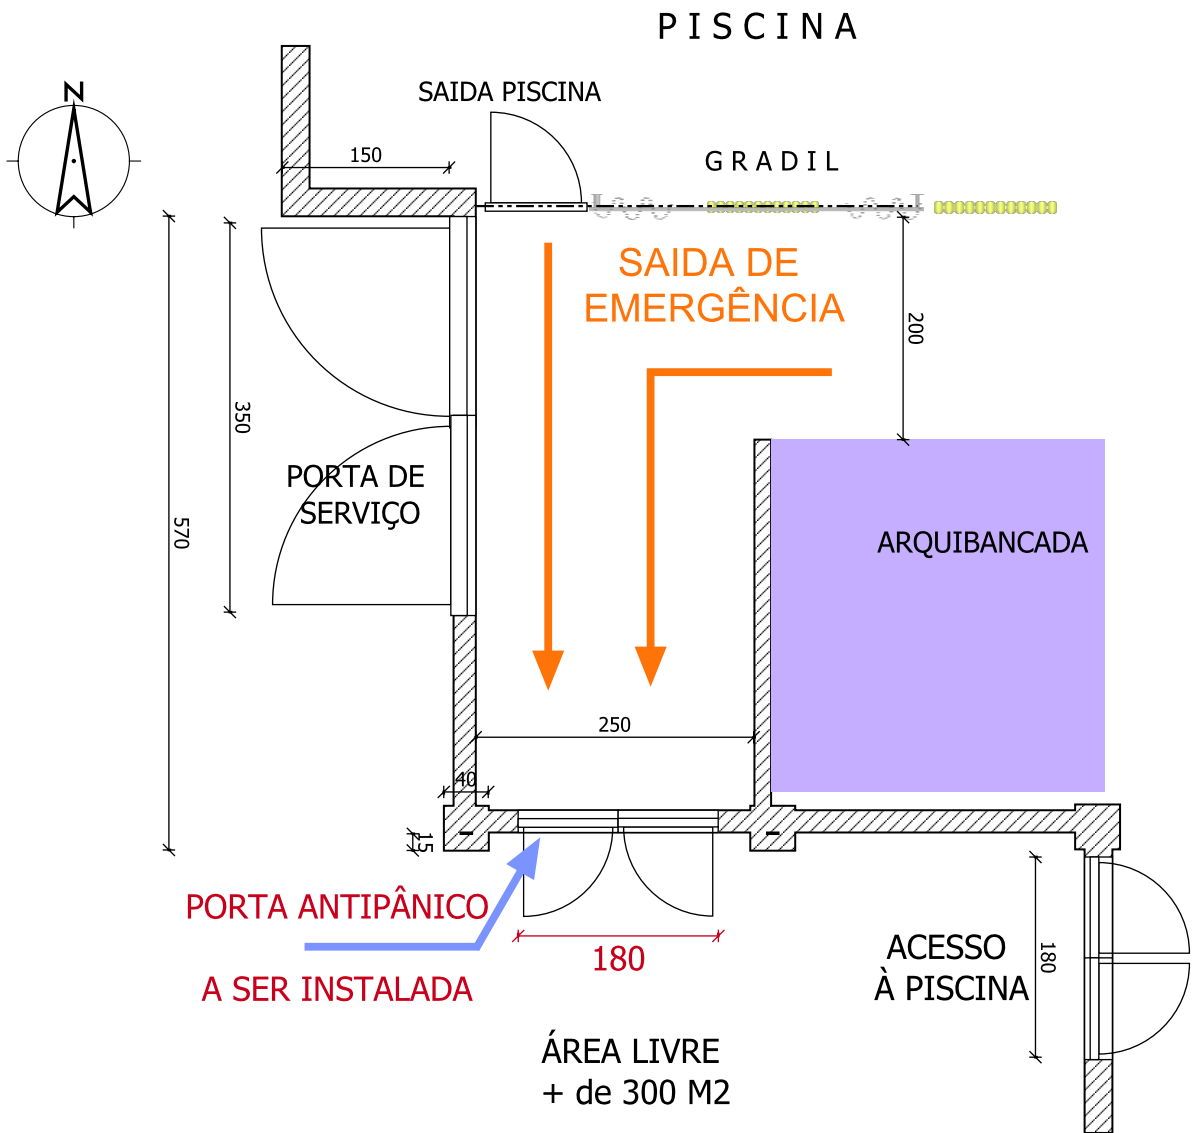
PISCINA

N

SAIDA PISCINA

150

GRADIL

SAIDA DE EMERGÊNCIA

200

350

570

PORTA DE SERVIÇO

ARQUIBANCADA

250

40

15

PORTA ANTIPÂNICO

A SER INSTALADA

180

ACESSO À PISCINA

180

ÁREA LIVRE + de 300 M2